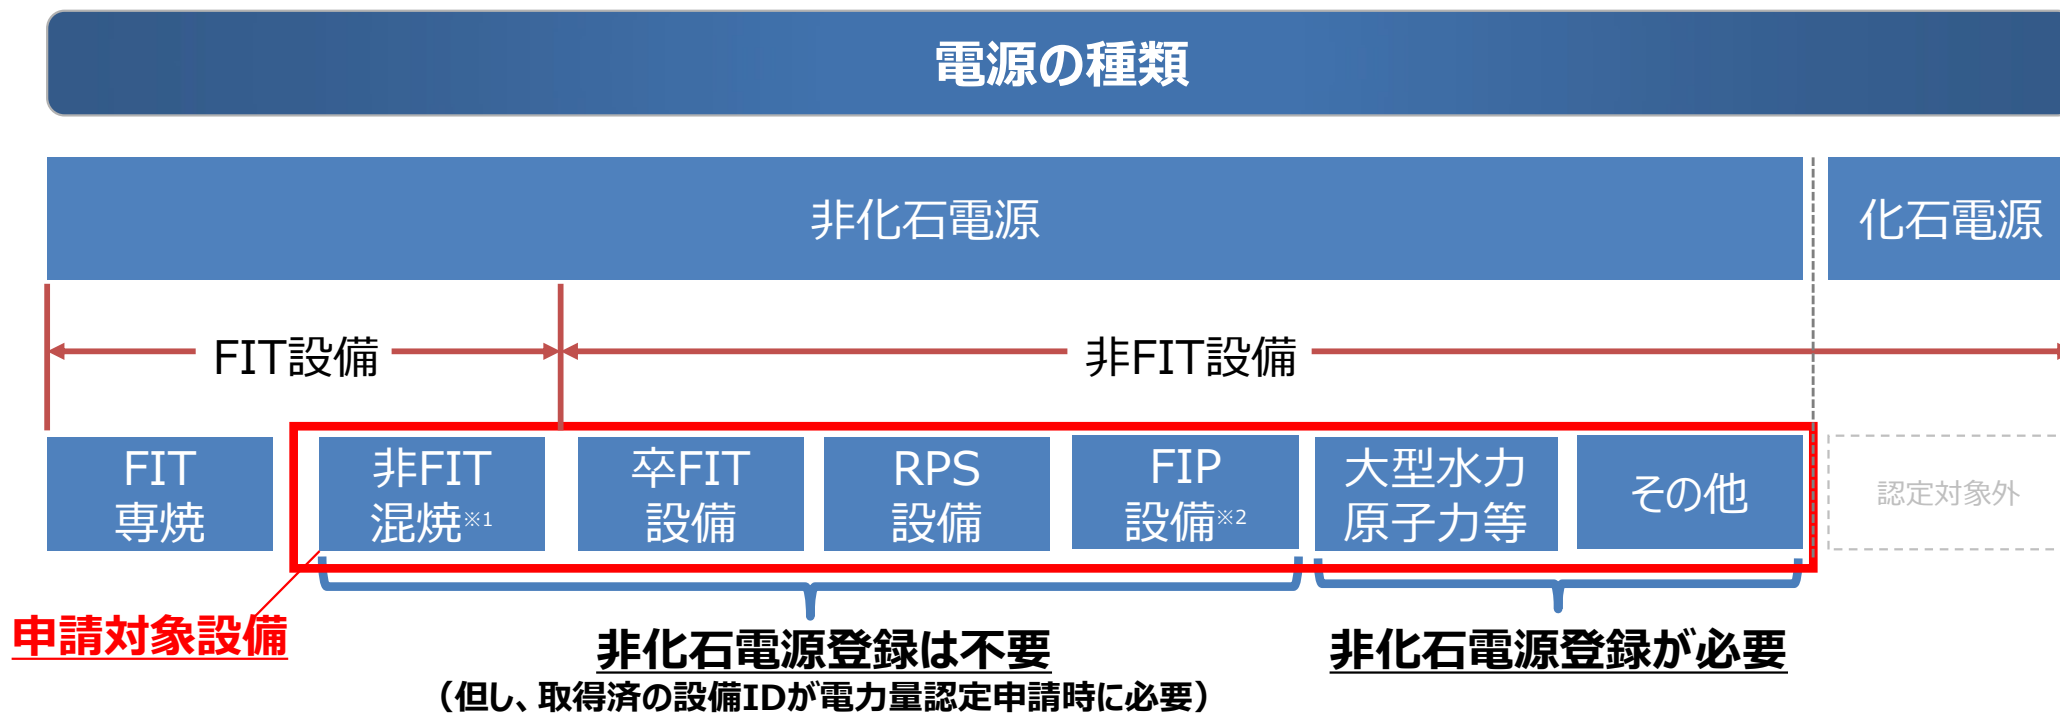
電源の種類

非化石電源

化石電源

FIT設備

非FIT設備

FIT
専焼

非FIT
混焼※1

卒FIT
設備

RPS
設備

FIP
設備※2

大型水力
原子力等

その他

認定対象外

申請対象設備

非化石電源登録は不要
（但し、取得済の設備IDが電力量認定申請時に必要）

非化石電源登録が必要